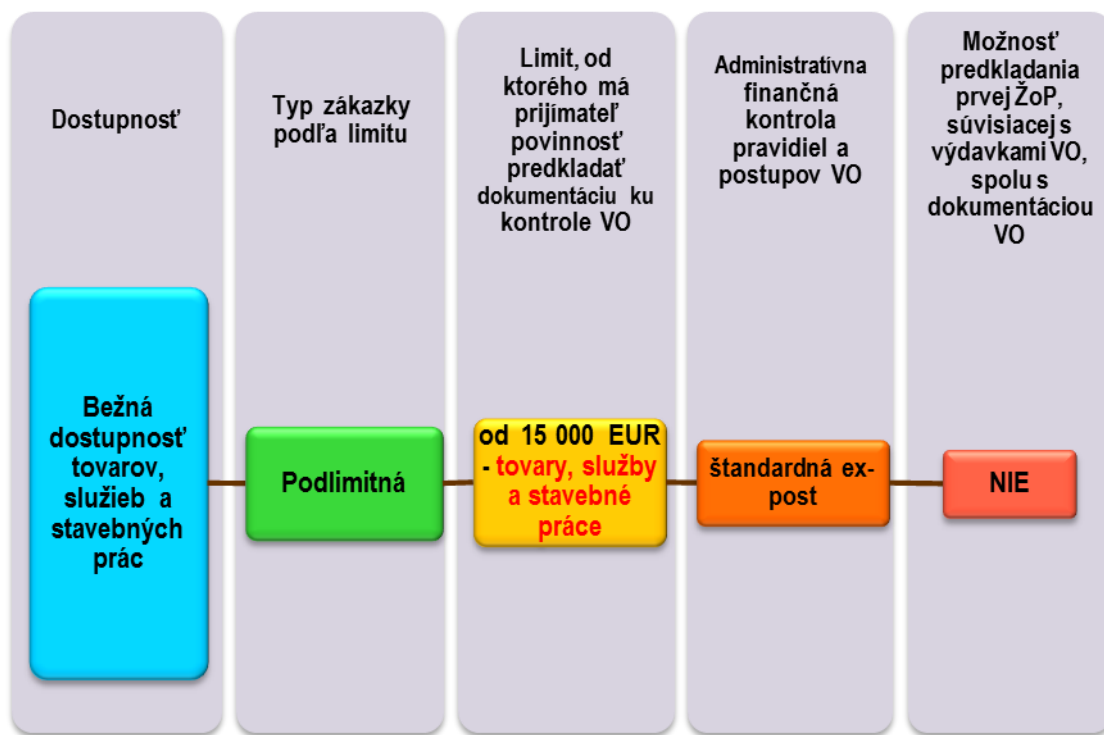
Dostupnosť

Typ zákazky podľa limitu

Limit, od ktorého má prijímateľ povinnosť predkladať dokumentáciu ku kontrole VO

Administratívna finančná kontrola pravidiel a postupov VO

Možnosť predkladania prvej ŽoP, súvisiacej s výdavkami VO, spolu s dokumentáciou VO

Bežná dostupnosť tovarov, služieb a stavebných prác

Podlimitná

od 15 000 EUR - tovary, služby a stavebné práce

štandardná ex-post

NIE